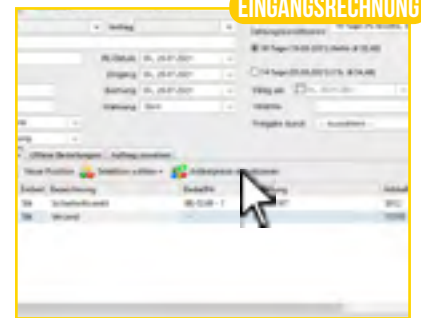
EINGANGSRECHNUNG

Vertrag

RE-Datum: Di., 20.07.2021

Eingang: Di., 20.07.2021

Buchung: Di., 20.07.2021

Währung: Euro

Fällig ab: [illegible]

Freigabe durch: - Auswählen -

Offene Bestellungen | Auftrag zuordnen

Neue Position | Selektion zufügen | Artikelpreise aktualisieren

| Einheit | Bezeichnung | Bedarf | | |
|---|---|---|---|---|
| Stk | Schreibtischstuhl | 00.12.00 - 1 | | |
| Stk | Versand | | | |